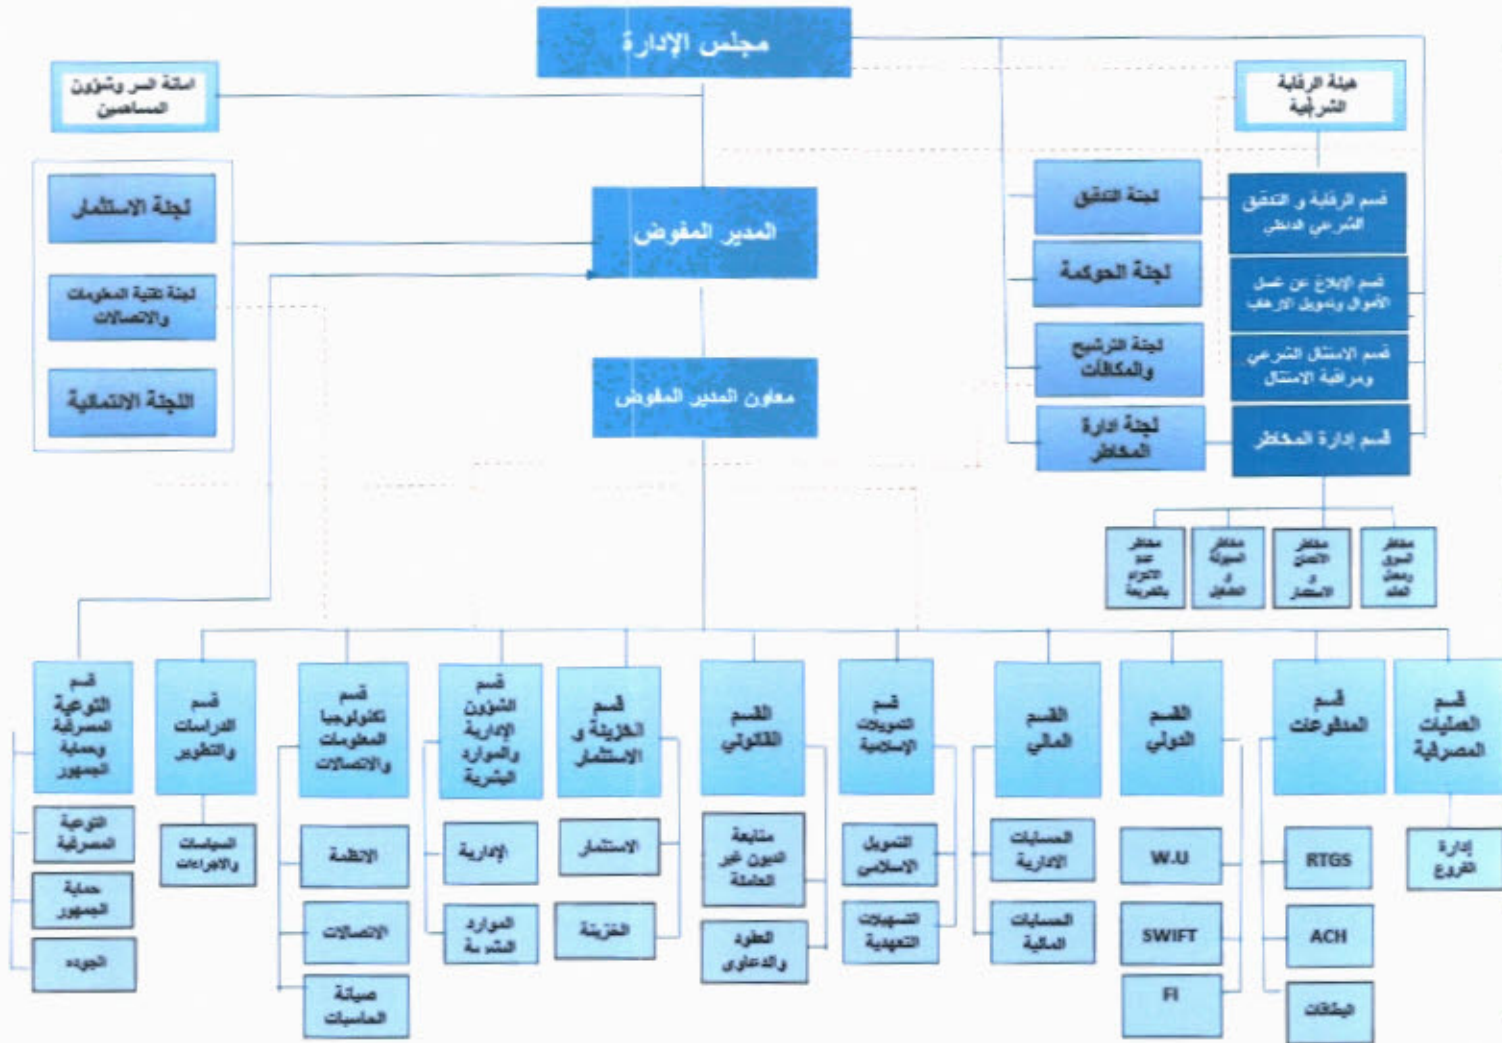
مجلس الإدارة

امانة السر وشؤون المساهمين

هيئة الرقابة الشرعية

لجنة الاستثمار

لجنة تقنية المعلومات والاتصالات

اللجنة الائتمانية

المدير المفوض

معاون المدير المفوض

لجنة التدقيق

لجنة الحوكمة

لجنة الترشيح والمكافآت

لجنة ادارة المخاطر

قسم الرقابة و التدقيق الشرعي الداخلي

قسم الإبلاغ عن غسل الأموال وتمويل الارهاب

قسم الامتثال الشرعي ومراقبة الامتثال

قسم إدارة المخاطر

مخاطر عدم الالتزام بالشريعة

مخاطر السيولة و التشغيل

مخاطر الائتمان و الاستثمار

مخاطر السوق ومعدل العائد

قسم التوعية المصرفية وحماية الجمهور

التوعية المصرفية

حماية الجمهور

الجوده

قسم الدراسات والتطوير

السياسات والاجراءات

قسم تكنولوجيا المعلومات والاتصالات

الانظمة

الاتصالات

صيانة الحاسبات

قسم الشؤون الإدارية والموارد البشرية

الإدارية

الموارد البشرية

قسم الخزينة و الاستثمار

الاستثمار

الخزينة

القسم القانوني

متابعة الديون غير العاملة

الدعاوى والدعاوى

قسم التمويلات الإسلامية

التمويل الاسلامي

التسهيلات التعهدية

القسم المالي

الحسابات الادارية

الحسابات المالية

القسم الدولي

W.U

SWIFT

FI

قسم المدفوعات

RTGS

ACH

البطاقات

قسم العمليات المصرفية

إدارة الفروع